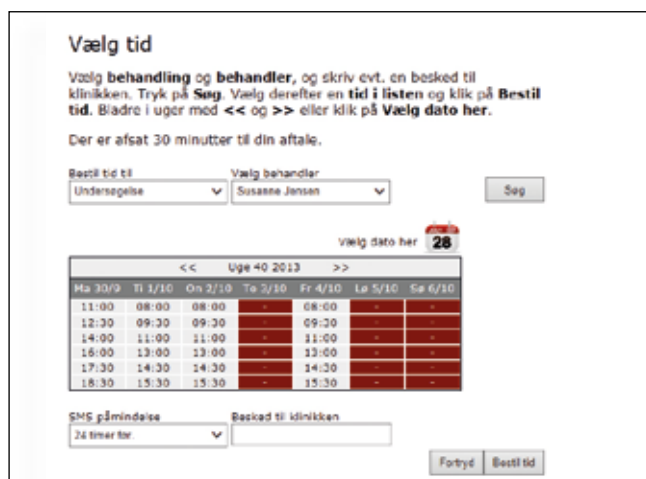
Vælg tid

Vælg **behandling** og **behandler**, og skriv evt. en besked til klinikken. Tryk på **Søg**. Vælg derefter en **tid i listen** og klik på **Bestil tid**. Bladre i uger med **<<** og **>>** eller klik på **Vælg dato her**.

Der er afsat 30 minutter til din aftale.

Bestil tid til
Undersøgelse

Vælg behandler
Susanne Jensen

Søg

Vælg dato her 28

<< Uge 40 2013 >>

| Ma 30/9 | Ti 1/10 | On 2/10 | To 3/10 | Fr 4/10 | Lø 5/10 | Sø 6/10 |
|---|---|---|---|---|---|---|
| 11:00 | 08:00 | 08:00 | - | 08:00 | - | - |
| 12:30 | 09:30 | 09:30 | - | 09:30 | - | - |
| 14:00 | 11:00 | 11:00 | - | 11:00 | - | - |
| 16:00 | 13:00 | 13:00 | - | 13:00 | - | - |
| 17:30 | 14:30 | 14:30 | - | 14:30 | - | - |
| 18:30 | 15:30 | 15:30 | - | 15:30 | - | - |

SMS påmindelse
24 timer før.

Besked til klinikken

Fortryd Bestil tid